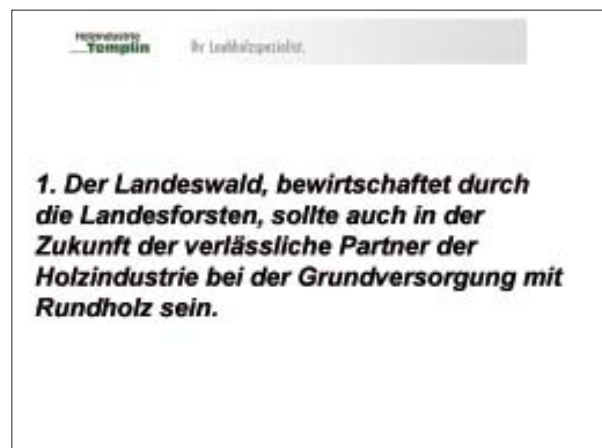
Holzindustrie Templin

Ihr Laubholzspezialist.

1. Der Landeswald, bewirtschaftet durch die Landesforsten, sollte auch in der Zukunft der verlässliche Partner der Holzindustrie bei der Grundversorgung mit Rundholz sein.